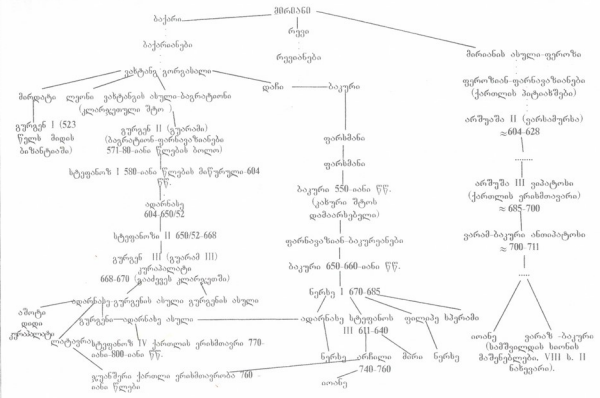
მირიანი

ბაქური

რევი

ბაქურიანები

რევიანები

მირიანის ასული–ფეროზ

ვახტანგ გორგასალი

დაჩი

ბაკური

ფეროზიან-ფარნავაზიანები (ქართლის პიტიახშები)

მირდატი

ლეონი

ვახტანგის ასული-ბაგრატიონი (ელისბედასულის შტო)

არშუშა II (ვარსქენისძე) ≈604–628

გურგენ I (523 წელს მიდის ბიზანტიაში)

გურამ II (გუარამი) (ბაგრატიონ-ფარნავაზიანების 571–80-იანი წლების ბოლო)

ფარსმანი

ფარსმანი

სტეფანოზ I 580-იანი წლების მიწურულ-604 წწ.

ბაკური 550-იანი წწ. (კახური შტოს დამაარსებელი)

არშუშა III ვიტახში (ქართლის ერისმთავარი) ≈685–700

ადარნასე 604-650/52

ფარნავაზიან-ბაკურიანები

ვარამ-ბაკური ანთიპატოსი ≈700–711

სტეფანოზ II 650/52-668

ბაკური 650–660-იანი წწ.

გურამ III (გუარამ III) კურაპალატი 668–670 (ჰიპატიკოს კლარჯეთში)

ნერსე I 670–685

ადარნასე გურამის ასული გურამის ასული

ადარნასე სტეფანოზ III 611–640

ფილაპე ხუროშო

იოანე

ვარაზ-ბაკური (სომხეთის ხათის მეზობლობა, VIII ს. II ნახევარი).

ამალი დიდი ქურაპალატი

გურამ-ადარნასე ასული

ლომება

სტეფანოზ IV ქართლის ერისმთავარი 770–იანი-800-იანი წწ.

ნერსე

ადრნერსე 740–760

მირი

ნერსე

ვახუშტურე ქართლის ერისმთავარი 760–იანი წლები

იოანე